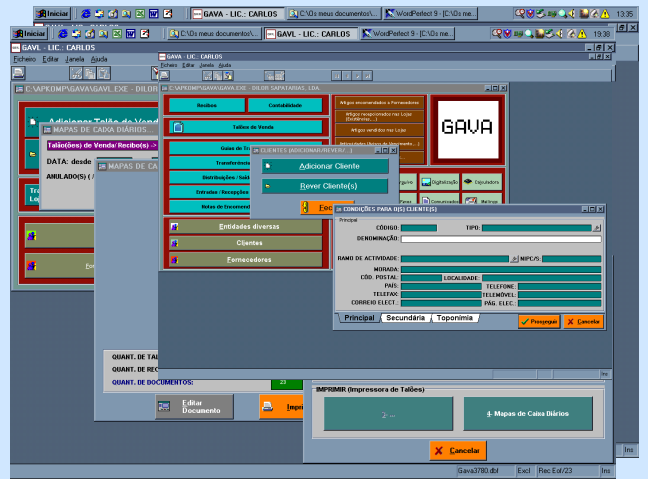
Iniciar | GAVA - LIC.: CARLOS | C:\Os meus documentos\... | WordPerfect 9 - [C:\Os me... | 13:35

Iniciar | GAVL - LIC.: CARLOS | C:\Os meus documentos\... | GAVL - LIC.: CARLOS | WordPerfect 9 - [C:\Os me... | 13:38

GAVL - LIC.: CARLOS

Ficheiro Editar Janela Ajuda

GAVA - LIC.: CARLOS

Ficheiro Editar Janela Ajuda

C:\APKOMP\GAVA\GAVL.EXE - DILOR

Adicionar Talão de Venda

MAPAS DE CAIXA DIÁRIOS...

Talão(ões) de Venda/ Recibo(s) ->

DATA: desde

ANULADO(S) / A

MAPAS DE CA

C:\APKOMP\GAVA\GAVA.EXE - DILOR SAPATARIAS, LDA

Recibos

Contabilidade

Talões de Venda

Guias de Tr

Transferênci

Distribuições - Saíd

Entradas / Recepções

Notas de Encomend

Artigos encomendados a Fornecedores

Artigos reaprovisionados nas Lojas (Distribuiç...)

Artigos vendidos nas Lojas

GAVA

Digitalização

Calculadora

Comunicações

Entidades diversas

Clientes

Fornecedores

CLIENTES (ADICIONAR/REVER/...)

Adicionar Cliente

Rever Cliente(s)

Fec

CONDIÇÕES PARA O(S) CLIENTE(S)

Principal

CÓDIGO:

TIPO:

DENOMINAÇÃO:

RAMO DE ACTIVIDADE:

NIPC/S:

MORADA:

CÓD. POSTAL:

LOCALIDADE:

PAÍS:

TELEFONE:

TELEFAX:

TELEMÓVEL:

CORREIO ELECT.:

PÁG. ELEC.:

Principal | Secundária | Toponímia

Prosseguir

Cancelar

QUANT. DE TAL

QUANT. DE REC

QUANT. DE DOCUMENTOS:

23

Editar Documento

Impri

IMPRIMIR (Impressora de Talões)

4- Mapas de Caixa Diários

Cancelar

Gava3780.dbf | Excl | Rec:Eof/23 | Ins

Ins